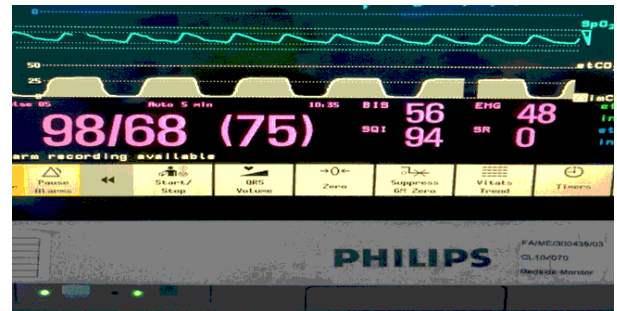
SpO2
50
etCO
25
iAC
ise 05
Auto 5 min
10:35
BIS
56
EMG
48
98/68 (75)
SQI
94
SR
0
arm recording available
Pause Alarms
Start/ Stop
QRS Volume
Zero
Suppress GM Zero
Vitals Trend
Timers
PHILIPS
FA/ME/300438/03
CL10/070
Bedside Monitor